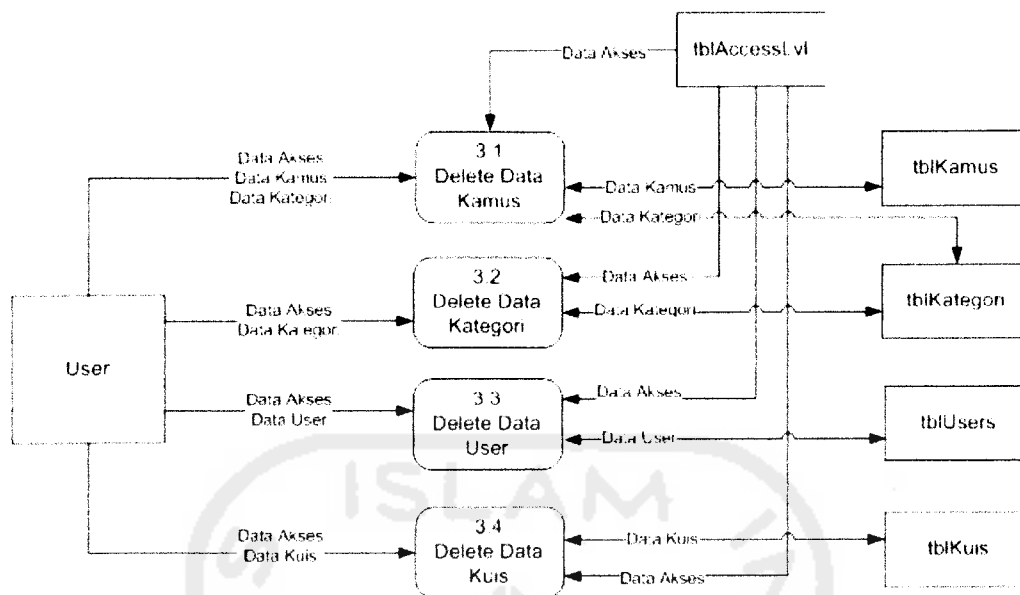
Data Akses

tblAccessLvl

Data Akses
Data Kamus
Data Kategori

3.1
Delete Data
Kamus

Data Kamus

Data Kategori

tblKamus

Data Akses

3.2
Delete Data
Kategori

Data Akses
Data Kategori

Data Kategori

tblKategori

User

Data Akses
Data User

3.3
Delete Data
User

Data Akses

Data User

tblUsers

Data Akses
Data Kuis

3.4
Delete Data
Kuis

Data Kuis

Data Akses

tblKuis

ISLAM